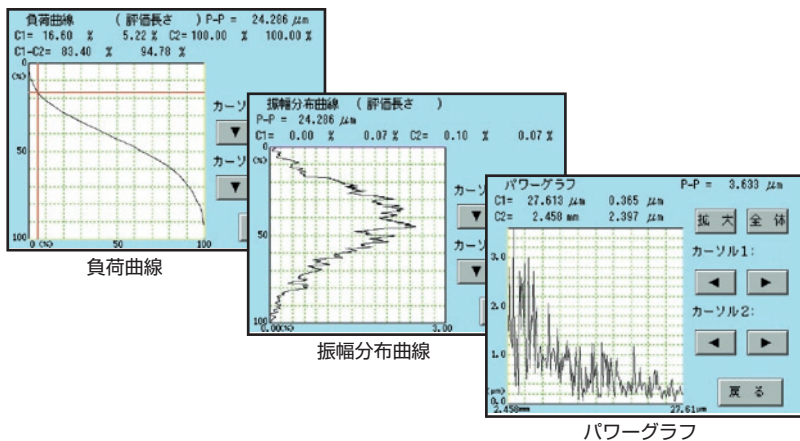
負荷曲線 (評価長さ ) P-P = 24.286 $\mu m$
C1= 16.60 % 5.22 % C2= 100.00 % 100.00 %
C1-C2= 83.40 % 94.78 %

(%)
0
50
100
0 (%) 50 100

カーソ
▼
カーソ
▼

負荷曲線

振幅分布曲線 (評価長さ )
P-P = 24.286 $\mu m$
C1= 0.00 % 0.07 % C2= 0.10 % 0.07 %

(%)
0
50
100
0.00(%) 3.00

カーソ
▼
カーソ
▼

振幅分布曲線

パワーグラフ P-P = 3.633 $\mu m$
C1= 27.613 $\mu m$ 0.365 $\mu m$
C2= 2.458 mm 2.397 $\mu m$

3.0
2.0
1.0
($\mu m$)
0.0
2.458mm 27.61$\mu m$

拡 大
全 体
カーソル1:
◄
►
カーソル2:
◄
►
戻 る

パワーグラフ